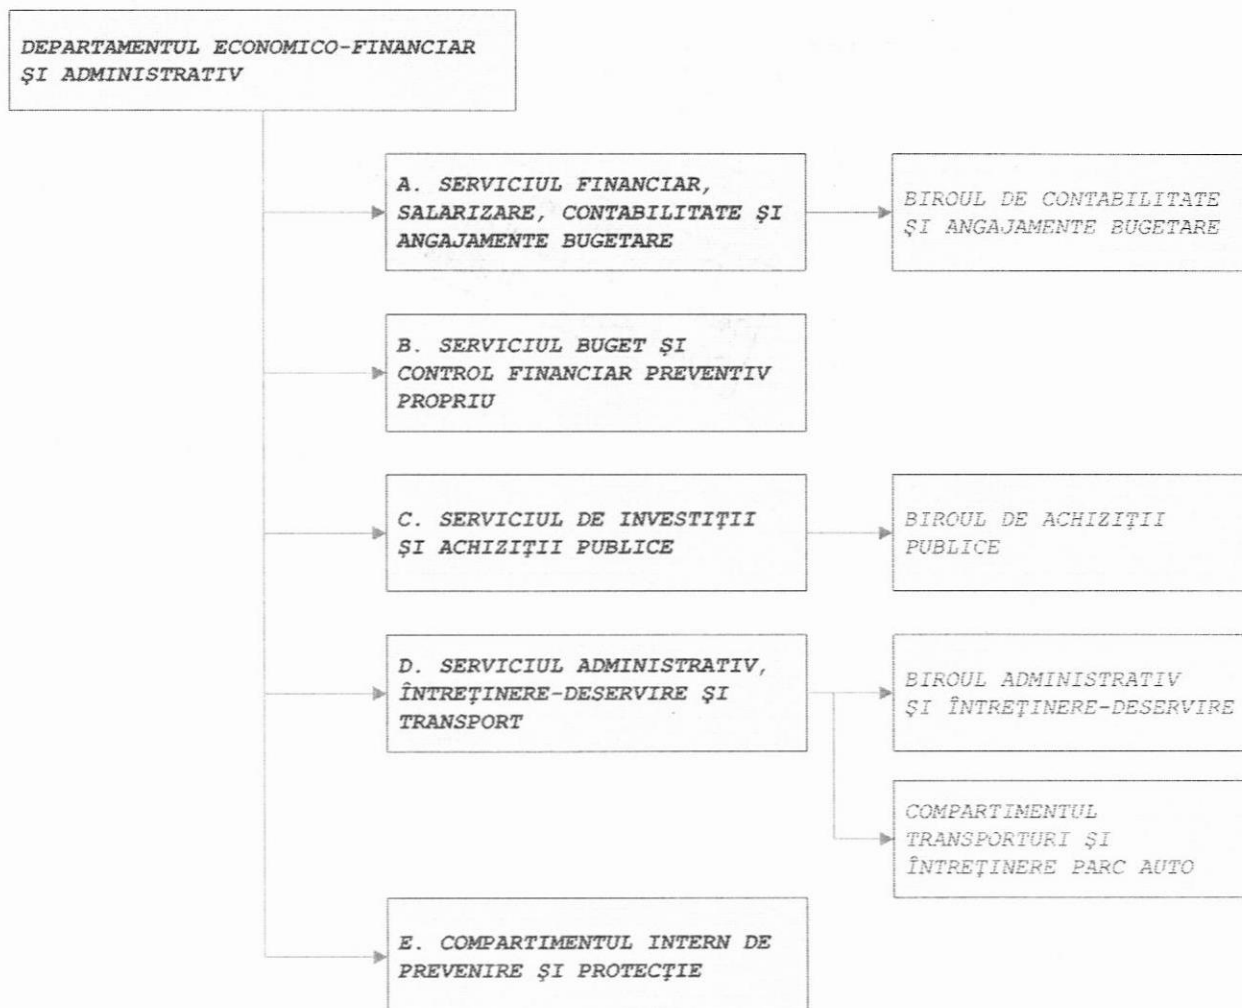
DEPARTAMENTUL ECONOMICO-FINANCIAR ŞI ADMINISTRATIV

A. SERVICIUL FINANCIAR, SALARIZARE, CONTABILITATE ŞI ANGAJAMENTE BUGETARE

BIROUL DE CONTABILITATE ŞI ANGAJAMENTE BUGETARE

B. SERVICIUL BUGET ŞI CONTROL FINANCIAR PREVENTIV PROPRIU

C. SERVICIUL DE INVESTIŢII ŞI ACHIZIŢII PUBLICE

BIROUL DE ACHIZIŢII PUBLICE

D. SERVICIUL ADMINISTRATIV, ÎNTREŢINERE-DESERVIRE ŞI TRANSPORT

BIROUL ADMINISTRATIV ŞI ÎNTREŢINERE-DESERVIRE

COMPARTIMENTUL TRANSPORTURI ŞI ÎNTREŢINERE PARC AUTO

E. COMPARTIMENTUL INTERN DE PREVENIRE ŞI PROTECŢIE